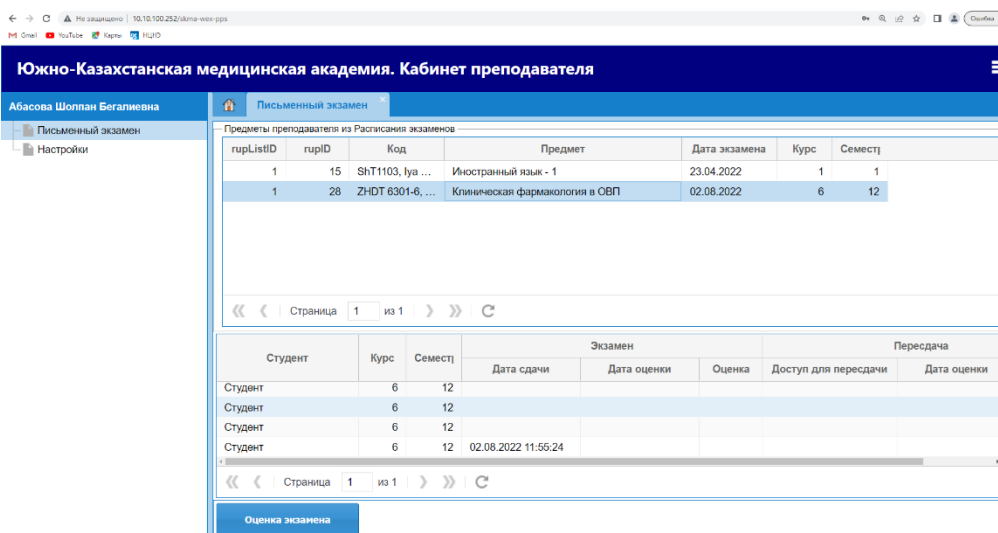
Не защищено | 10.10.100.252/ukma-wex-pps

Ошибка

Gmail YouTube Карты НЦЮ

Южно-Казахстанская медицинская академия. Кабинет преподавателя

Абасова Шолпан Бегалиевна

Письменный экзамен

Настройки

Письменный экзамен

Предметы преподавателя из Расписания экзаменов

| rupListID | rupID | Код | Предмет | Дата экзамена | Курс | Семестр |
|---|---|---|---|---|---|---|
| 1 | 15 | ShT1103, Iya ... | Иностранный язык - 1 | 23.04.2022 | 1 | 1 |
| 1 | 28 | ZHDT 6301-6, ... | Клиническая фармакология в ОВП | 02.08.2022 | 6 | 12 |

Страница 1 из 1

| Студент | Курс | Семестр | Экзамен: Дата сдачи | Экзамен: Дата оценки | Экзамен: Оценка | Пересдача: Доступ для пересдачи | Пересдача: Дата оценки |
|---|---|---|---|---|---|---|---|
| Студент | 6 | 12 | | | | | |
| Студент | 6 | 12 | | | | | |
| Студент | 6 | 12 | | | | | |
| Студент | 6 | 12 | 02.08.2022 11:55:24 | | | | |

Страница 1 из 1

Оценка экзамена